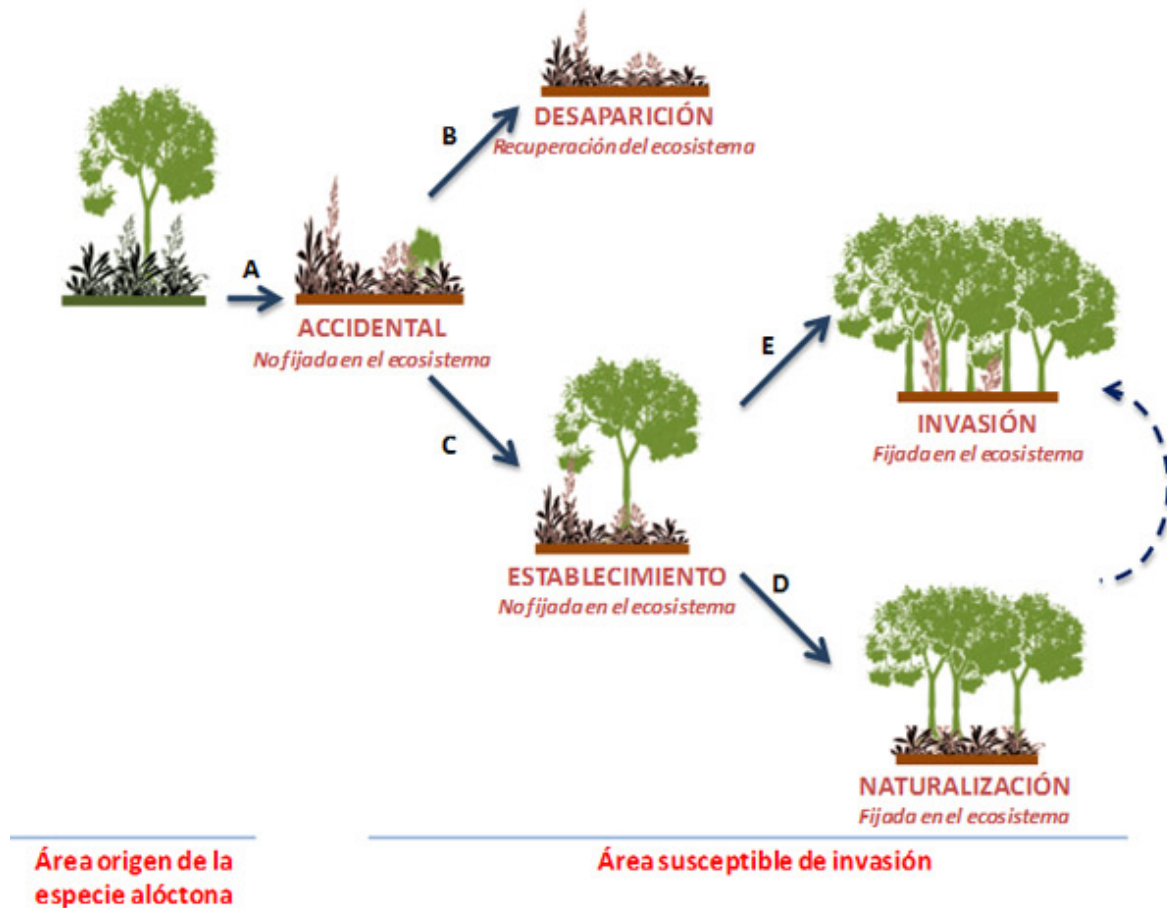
B

DESAPARICIÓN
Recuperación del ecosistema

A

ACCIDENTAL
No fijada en el ecosistema

E

INVASIÓN
Fijada en el ecosistema

C

ESTABLECIMIENTO
No fijada en el ecosistema

D

NATURALIZACIÓN
Fijada en el ecosistema

Área origen de la especie alóctona

Área susceptible de invasión